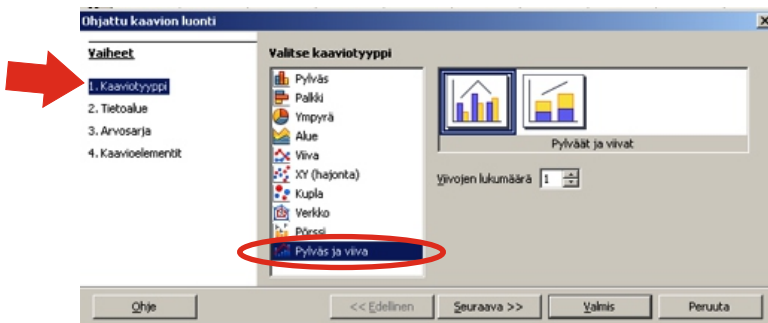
Ohjattu kaavion luonti

Vaiheet

1. Kaaviotyyppi
2. Tietoalue
3. Arvosarja
4. Kaavioelementit

Valitse kaaviotyyppi

Pylväs
Palkki
Ympyrä
Alue
Viiva
XY (hajonta)
Kupla
Verkko
Pörssi
Pylväs ja viiva

Pylväät ja viivat

Viivojen lukumäärä 1

Ohje
<< Edellinen
Seuraava >>
Valmis
Peruuta